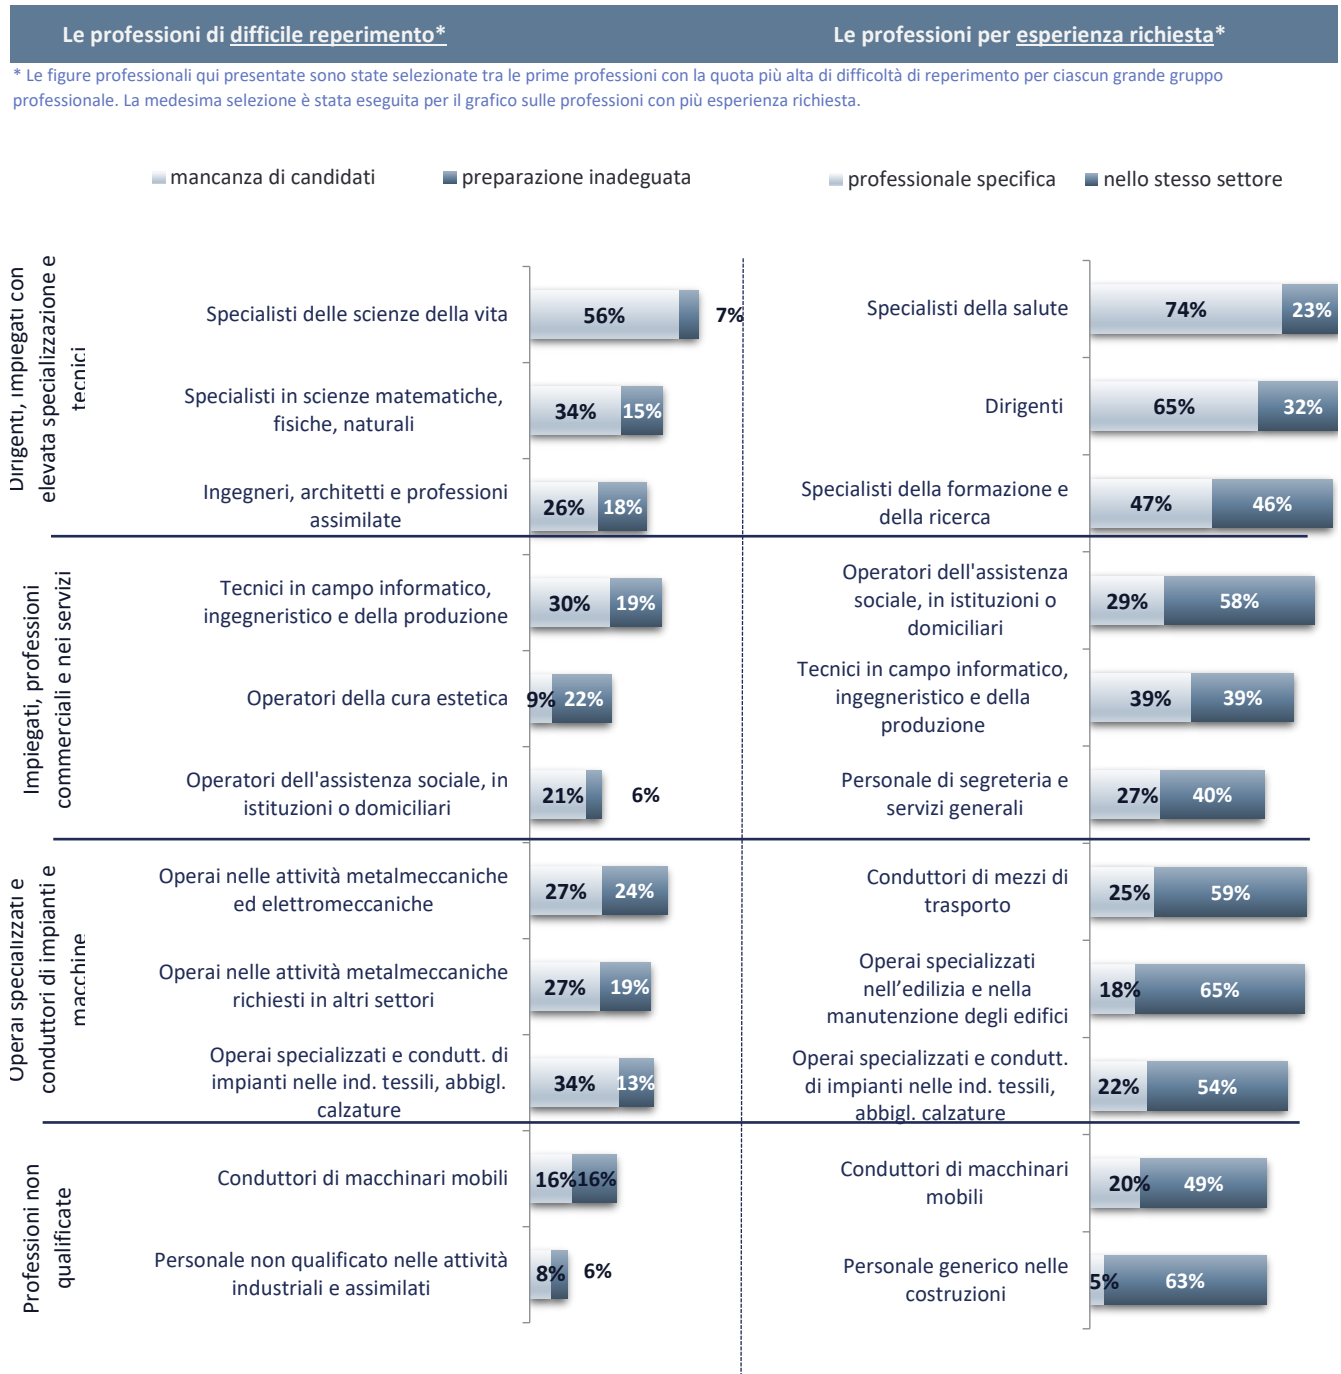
Le professioni di difficile reperimento*

Le professioni per esperienza richiesta*

* Le figure professionali qui presentate sono state selezionate tra le prime professioni con la quota più alta di difficoltà di reperimento per ciascun grande gruppo professionale. La medesima selezione è stata eseguita per il grafico sulle professioni con più esperienza richiesta.

mancanza di candidati
preparazione inadeguata

professionale specifica
nello stesso settore

Dirigenti, impiegati con elevata specializzazione e tecnici

Specialisti delle scienze della vita 56% 7%
Specialisti in scienze matematiche, fisiche, naturali 34% 15%
Ingegneri, architetti e professioni assimilate 26% 18%

Impiegati, professioni commerciali e nei servizi

Tecnici in campo informatico, ingegneristico e della produzione 30% 19%
Operatori della cura estetica 9% 22%
Operatori dell'assistenza sociale, in istituzioni o domiciliari 21% 6%

Operai specializzati e conduttori di impianti e macchine

Operai nelle attività metalmeccaniche ed elettromeccaniche 27% 24%
Operai nelle attività metalmeccaniche richiesti in altri settori 27% 19%
Operai specializzati e condutt. di impianti nelle ind. tessili, abbigl. calzature 34% 13%

Professioni non qualificate

Conduttori di macchinari mobili 16% 16%
Personale non qualificato nelle attività industriali e assimilati 8% 6%

Specialisti della salute 74% 23%
Dirigenti 65% 32%
Specialisti della formazione e della ricerca 47% 46%
Operatori dell'assistenza sociale, in istituzioni o domiciliari 29% 58%
Tecnici in campo informatico, ingegneristico e della produzione 39% 39%
Personale di segreteria e servizi generali 27% 40%
Conduttori di mezzi di trasporto 25% 59%
Operai specializzati nell’edilizia e nella manutenzione degli edifici 18% 65%
Operai specializzati e condutt. di impianti nelle ind. tessili, abbigl. calzature 22% 54%
Conduttori di macchinari mobili 20% 49%
Personale generico nelle costruzioni 5% 63%